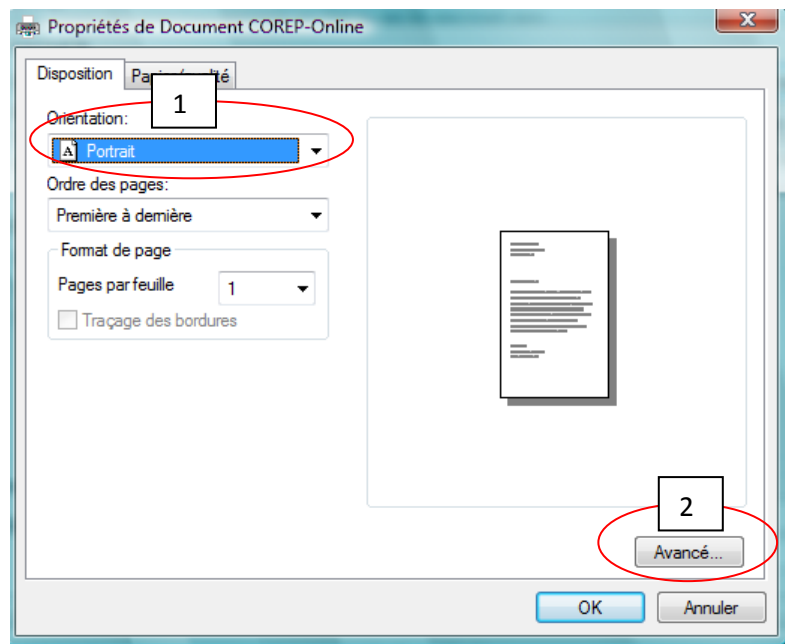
Propriétés de Document COREP-Online

Disposition
Pa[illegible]ité

1

Orientation:
Portrait

Ordre des pages:
Première à dernière

Format de page
Pages par feuille
1
Traçage des bordures

2

Avancé...

OK
Annuler